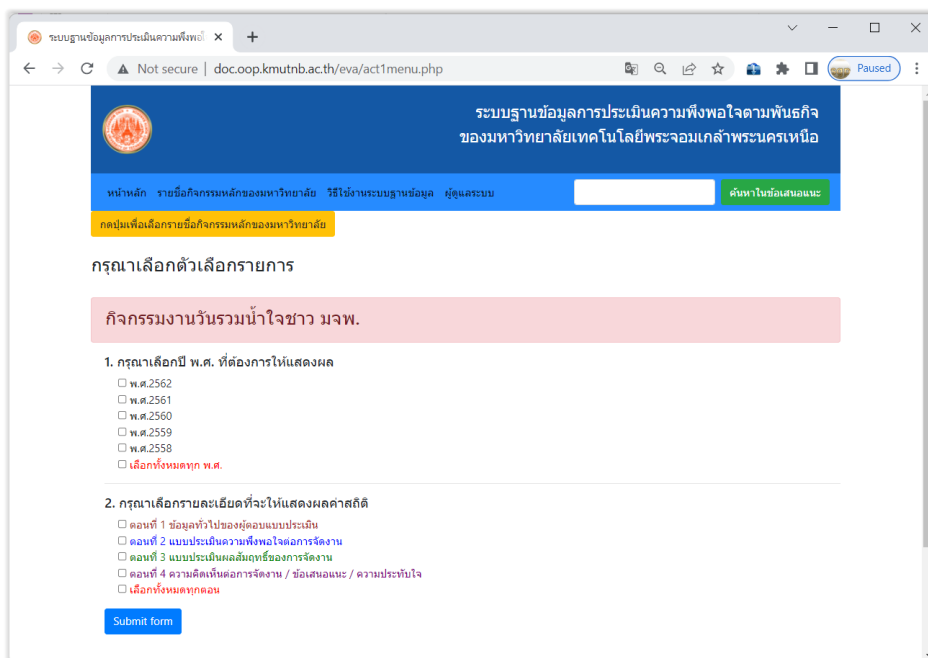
ระบบฐานข้อมูลการประเมินความพึงพอใ ×
+

Not secure | doc.oop.kmutnb.ac.th/eva/act1menu.php

Paused

ระบบฐานข้อมูลการประเมินความพึงพอใจตามพันธกิจ
ของมหาวิทยาลัยเทคโนโลยีพระจอมเกล้าพระนครเหนือ

หน้าหลัก รายชื่อกิจกรรมหลักของมหาวิทยาลัย วิธีใช้งานระบบฐานข้อมูล ผู้ดูแลระบบ

ค้นหาในข้อเสนอแนะ

กดปุ่มเพื่อเลือกรายชื่อกิจกรรมหลักของมหาวิทยาลัย

กรุณาเลือกตัวเลือกรายการ

กิจกรรมงานวันรวมน้ำใจชาว มจพ.

1. กรุณาเลือกปี พ.ศ. ที่ต้องการให้แสดงผล

☐ พ.ศ.2562
☐ พ.ศ.2561
☐ พ.ศ.2560
☐ พ.ศ.2559
☐ พ.ศ.2558
☐ เลือกทั้งหมดทุก พ.ศ.

2. กรุณาเลือกรายละเอียดที่จะให้แสดงผลค่าสถิติ

☐ ตอนที่ 1 ข้อมูลทั่วไปของผู้ตอบแบบประเมิน
☐ ตอนที่ 2 แบบประเมินความพึงพอใจต่อการจัดงาน
☐ ตอนที่ 3 แบบประเมินผลสัมฤทธิ์ของการจัดงาน
☐ ตอนที่ 4 ความคิดเห็นต่อการจัดงาน / ข้อเสนอแนะ / ความประทับใจ
☐ เลือกทั้งหมดทุกตอน

Submit form